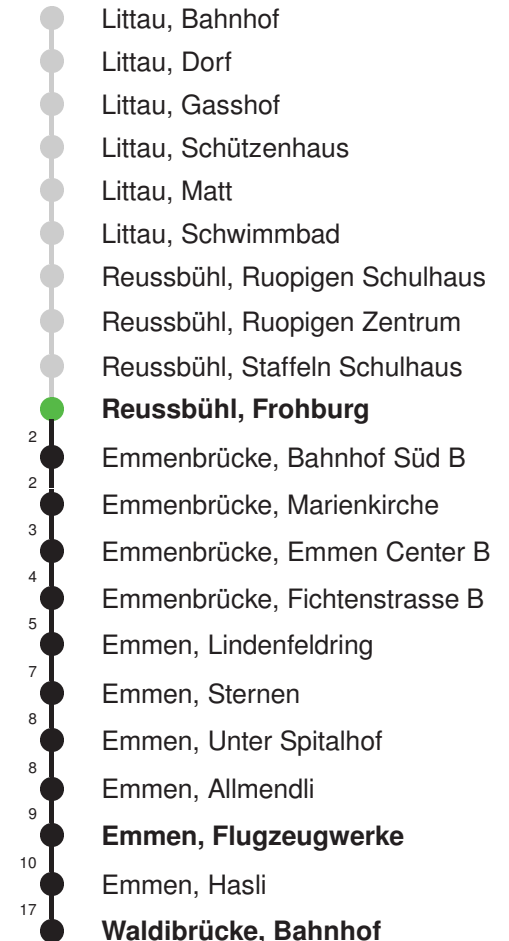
Littau, Bahnhof
Littau, Dorf
Littau, Gasshof
Littau, Schützenhaus
Littau, Matt
Littau, Schwimmbad
Reussbühl, Ruopigen Schulhaus
Reussbühl, Ruopigen Zentrum
Reussbühl, Staffeln Schulhaus
**Reussbühl, Frohburg**
2
Emmenbrücke, Bahnhof Süd B
2
Emmenbrücke, Marienkirche
3
Emmenbrücke, Emmen Center B
4
Emmenbrücke, Fichtenstrasse B
5
Emmen, Lindenfeldring
7
Emmen, Sternen
8
Emmen, Unter Spitalhof
8
Emmen, Allmendli
9
**Emmen, Flugzeugwerke**
10
Emmen, Hasli
17
**Waldibrücke, Bahnhof**